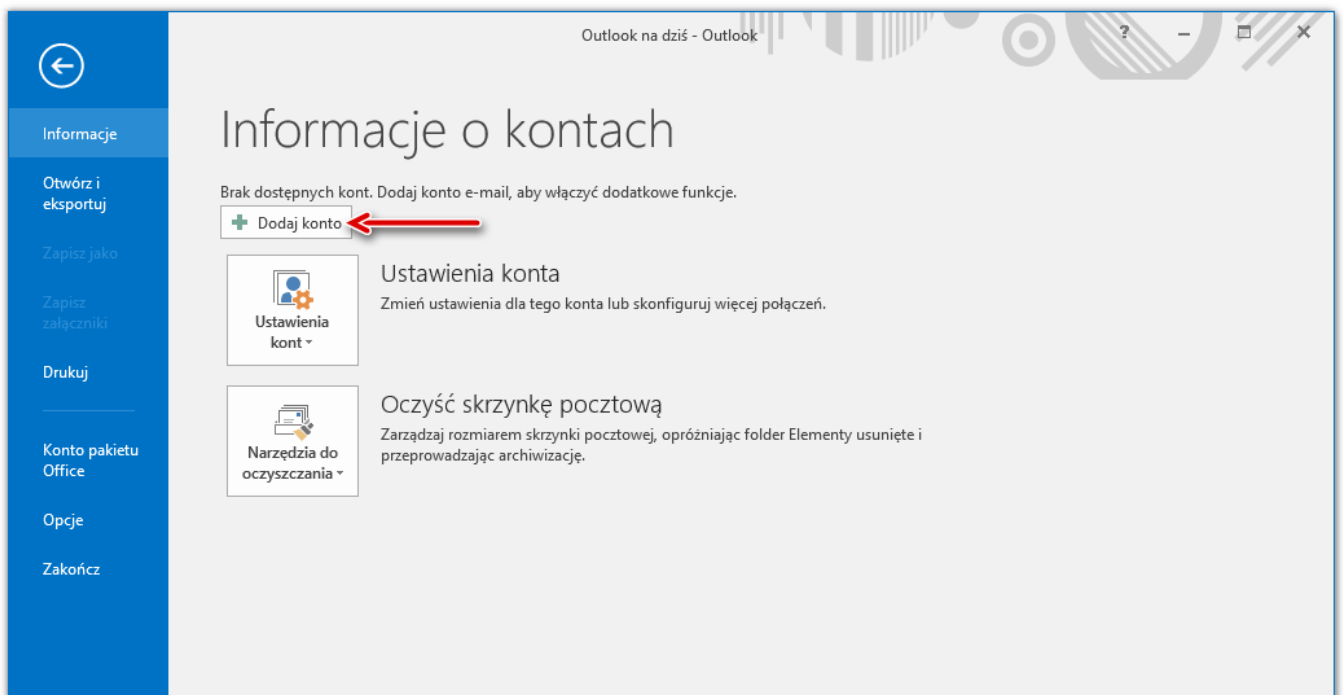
Outlook na dziś - Outlook

?

Informacje

Otwórz i eksportuj

Zapisz jako

Zapisz załączniki

Drukuj

Konto pakietu Office

Opcje

Zakończ

Informacje o kontach

Brak dostępnych kont. Dodaj konto e-mail, aby włączyć dodatkowe funkcje.

Dodaj konto

Ustawienia kont

Ustawienia konta

Zmień ustawienia dla tego konta lub skonfiguruj więcej połączeń.

Narzędzia do oczyszczania

Oczyść skrzynkę pocztową

Zarządzaj rozmiarem skrzynki pocztowej, opróżniając folder Elementy usunięte i przeprowadzając archiwizację.